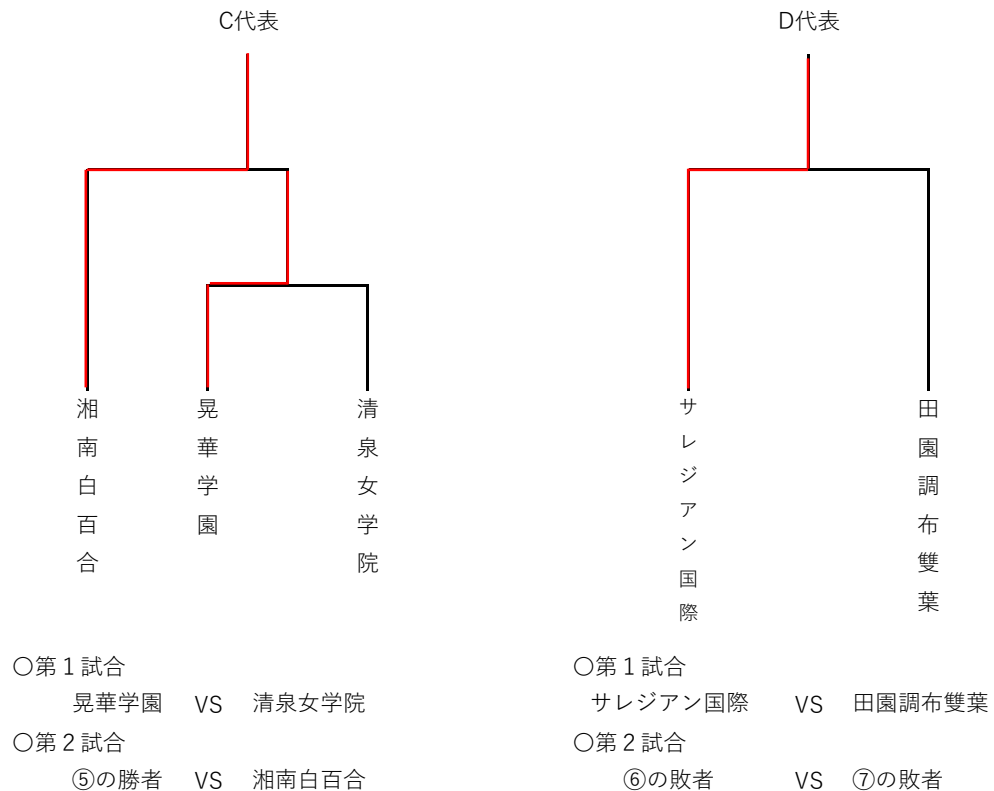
C代表

湘南白百合　晃華学園　清泉女学院

○第１試合
晃華学園　VS　清泉女学院
○第２試合
⑤の勝者　VS　湘南白百合

D代表

サレジアン国際　田園調布雙葉

○第１試合
サレジアン国際　VS　田園調布雙葉
○第２試合
⑥の敗者　VS　⑦の敗者